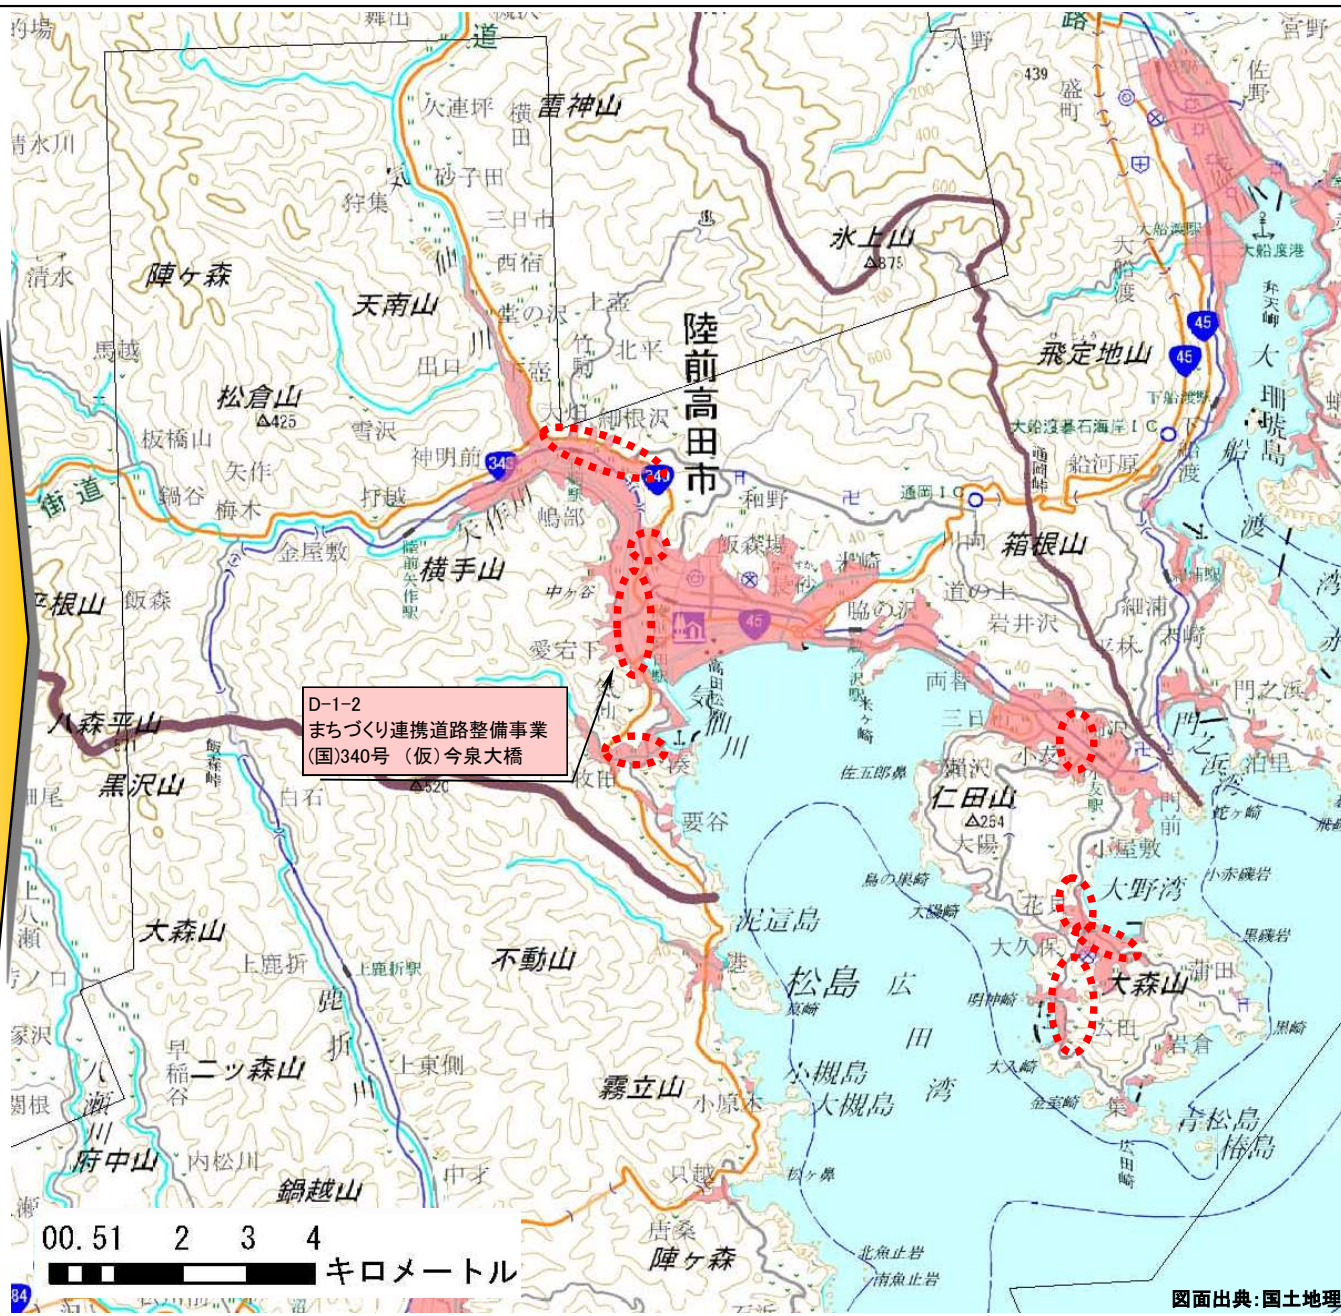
D-1-2
まちづくり連携道路整備事業
(国)340号 (仮)今泉大橋

陸前高田市

雷神山
氷上山
陣ヶ森
天南山
松倉山
飛定地山
箱根山
八森平山
黒沢山
仁田山
大森山
不動山
松島
広田湾
霧立山
二ツ森山
府中山
鍋越山
陣ヶ森
大野湾
青松島
椿島
大船渡
大陽
泥這島
小槻島
大槻島
横手山
平根山
大森山

00.51 2 3 4
キロメートル

図面出典:国土地理